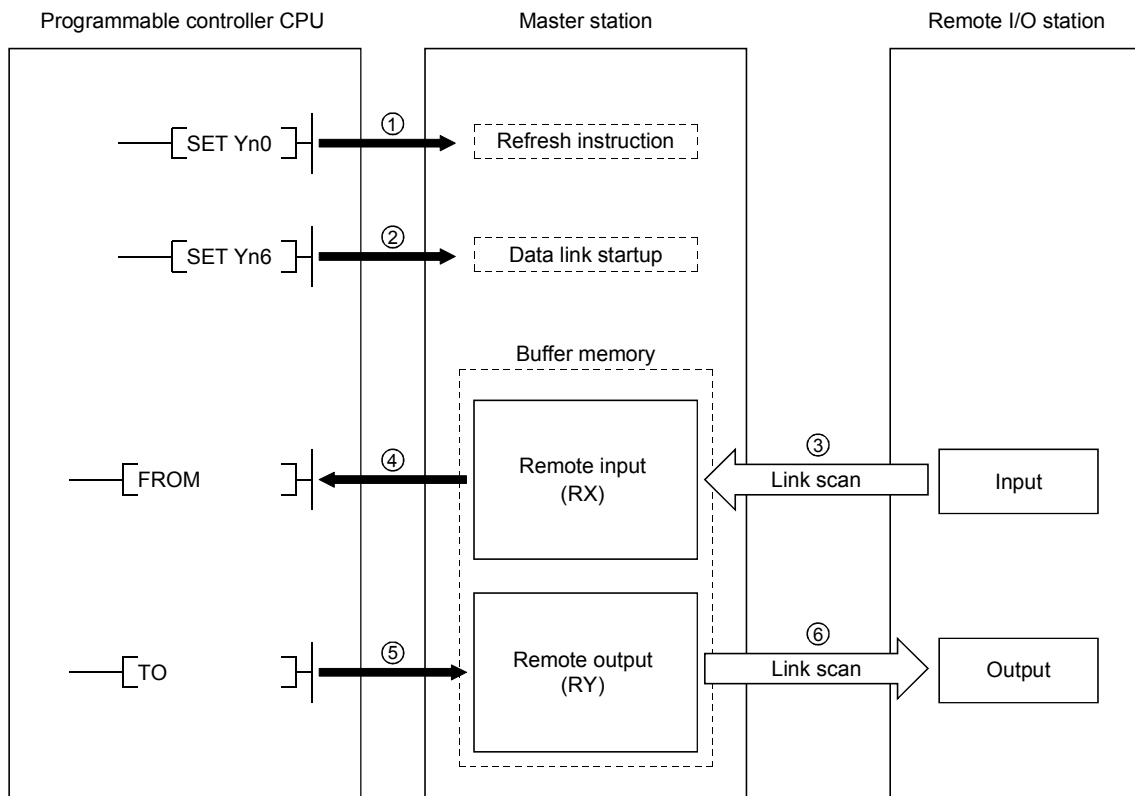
Programmable controller CPU

Master station

Remote I/O station

SET Yn0

①

Refresh instruction

SET Yn6

②

Data link startup

Buffer memory

FROM

④

Remote input (RX)

③

Link scan

Input

TO

⑤

Remote output (RY)

⑥

Link scan

Output